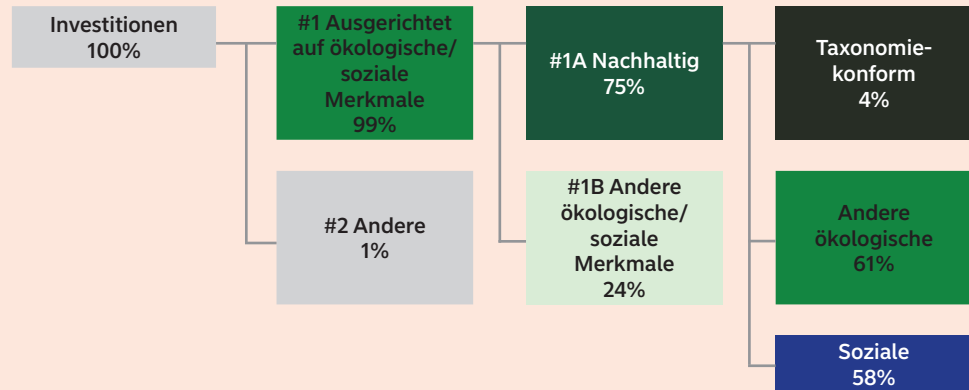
Investitionen
100%

#1 Ausgerichtet auf ökologische/ soziale Merkmale
99%

#2 Andere
1%

#1A Nachhaltig
75%

#1B Andere ökologische/ soziale Merkmale
24%

Taxonomiekonform
4%

Andere ökologische
61%

Soziale
58%